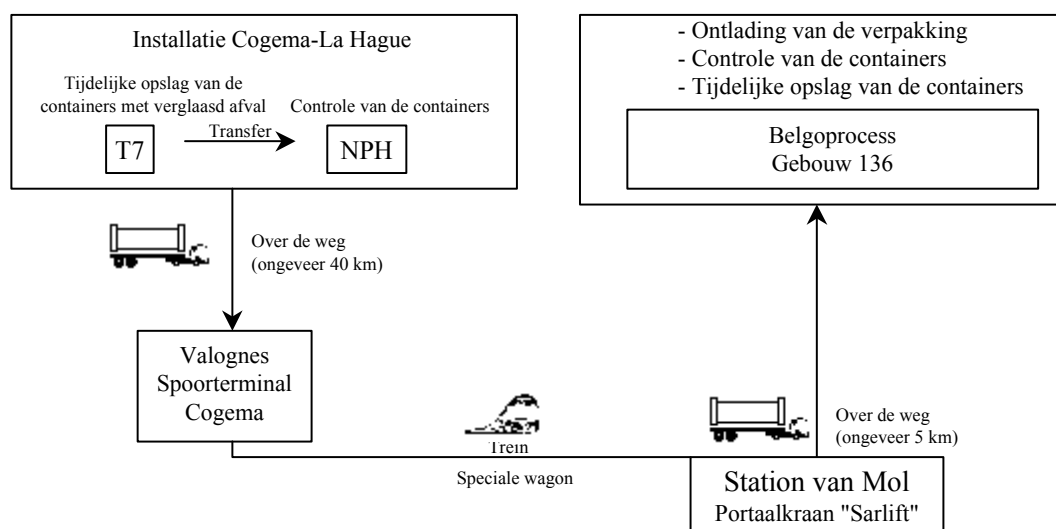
Installatie Cogema-La Hague

Tijdelijke opslag van de containers met verglaasd afval

Controle van de containers

Transfer

T7

NPH

- Ontlading van de verpakking
- Controle van de containers
- Tijdelijke opslag van de containers

Belgoprocess
Gebouw 136

Over de weg
(ongeveer 40 km)

Valognes
Spoorterminal
Cogema

Trein

Speciale wagon

Over de weg
(ongeveer 5 km)

Station van Mol
Portaalkraan "Sarlift"